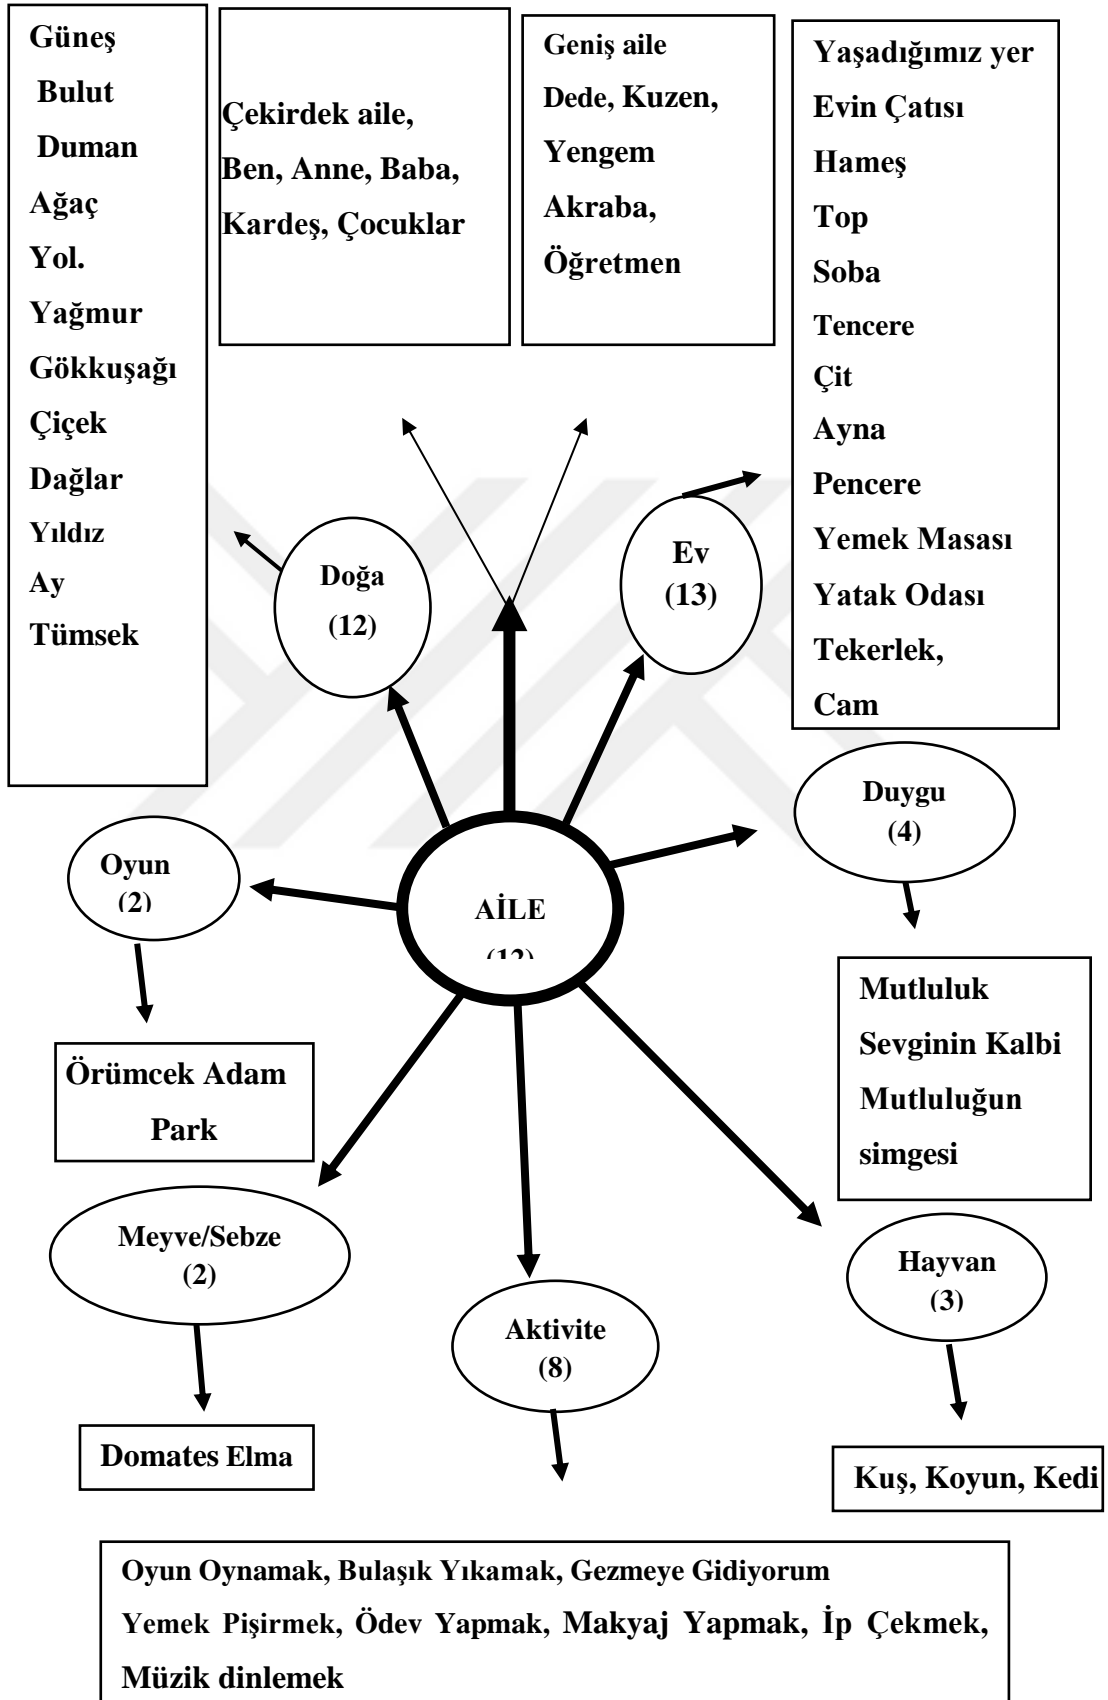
Güneş
Bulut
Duman
Ağaç
Yol.
Yağmur
Gökkuşağı
Çiçek
Dağlar
Yıldız
Ay
Tümsek

Çekirdek aile,
Ben, Anne, Baba,
Kardeş, Çocuklar

Geniş aile
Dede, Kuzen,
Yengem
Akraba,
Öğretmen

Yaşadığımız yer
Evin Çatısı
Hameş
Top
Soba
Tencere
Çit
Ayna
Pencere
Yemek Masası
Yatak Odası
Tekerlek,
Cam

Doğa
(12)

Ev
(13)

Duygu
(4)

Oyun
(2)

AİLE
(12)

Mutluluk
Sevginin Kalbi
Mutluluğun simgesi

Örümcek Adam
Park

Meyve/Sebze
(2)

Hayvan
(3)

Aktivite
(8)

Domates Elma

Kuş, Koyun, Kedi

Oyun Oynamak, Bulaşık Yıkamak, Gezmeye Gidiyorum
Yemek Pişirmek, Ödev Yapmak, Makyaj Yapmak, İp Çekmek, Müzik dinlemek